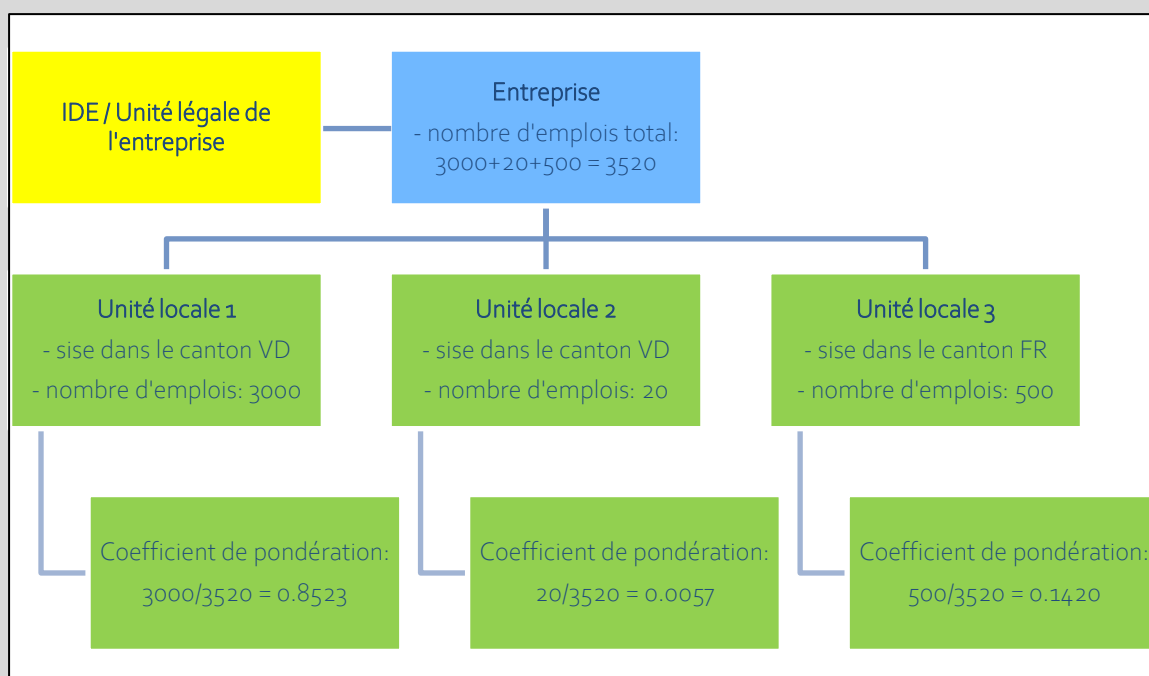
IDE / Unité légale de l'entreprise

Entreprise
- nombre d'emplois total: 3000+20+500 = 3520

Unité locale 1
- sise dans le canton VD
- nombre d'emplois: 3000

Unité locale 2
- sise dans le canton VD
- nombre d'emplois: 20

Unité locale 3
- sise dans le canton FR
- nombre d'emplois: 500

Coefficient de pondération: 3000/3520 = 0.8523

Coefficient de pondération: 20/3520 = 0.0057

Coefficient de pondération: 500/3520 = 0.1420